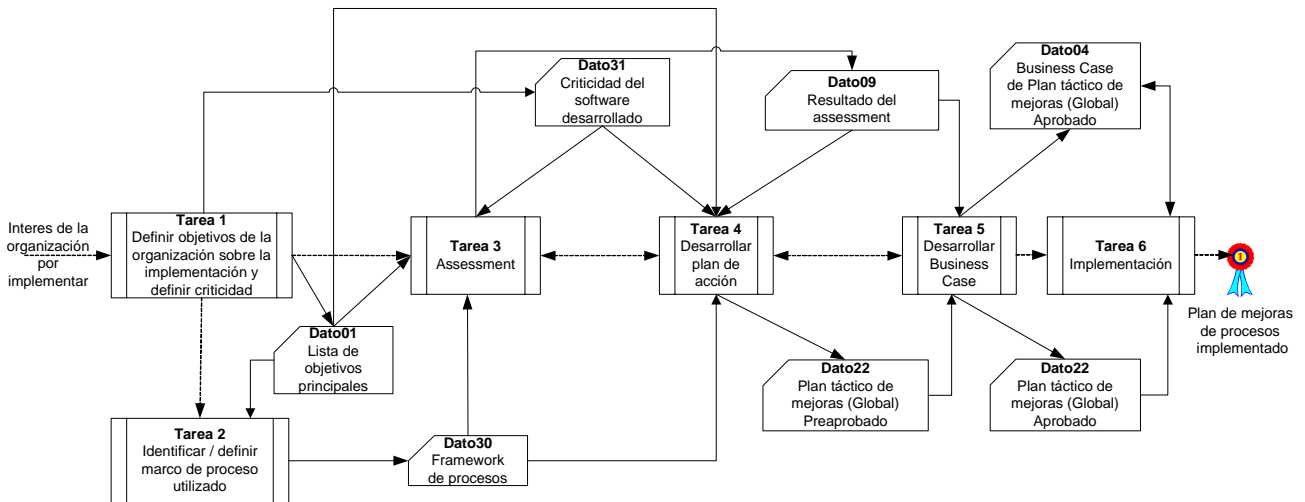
Interes de la organización por implementar

Tarea 1
Definir objetivos de la organización sobre la implementación y definir criticidad

Dato31
Criticidad del software desarrollado

Dato09
Resultado del assessment

Dato04
Business Case de Plan táctico de mejoras (Global) Aprobado

Tarea 3
Assessment

Tarea 4
Desarrollar plan de acción

Tarea 5
Desarrollar Business Case

Tarea 6
Implementación

1

Plan de mejoras de procesos implementado

Dato01
Lista de objetivos principales

Dato22
Plan táctico de mejoras (Global) Preaprobado

Dato22
Plan táctico de mejoras (Global) Aprobado

Tarea 2
Identificar / definir marco de proceso utilizado

Dato30
Framework de procesos